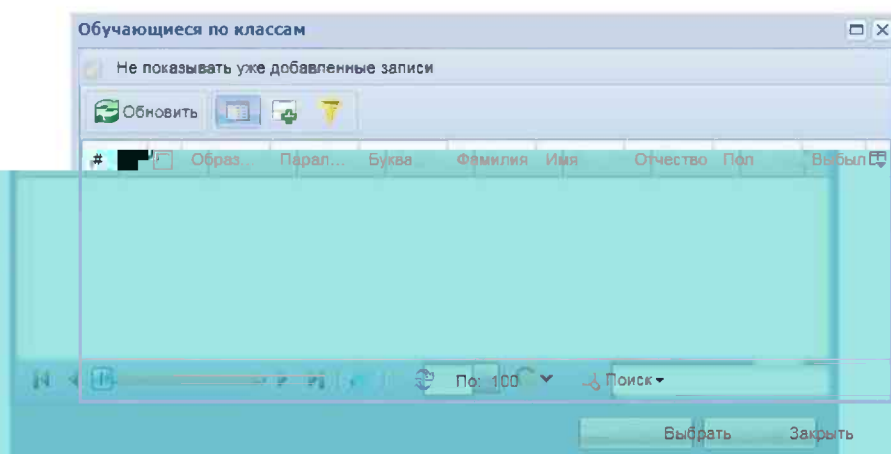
Обучающиеся по классам

Не показывать уже добавленные записи

Обновить

| # | Образ... | Парал... | Буква... | Фамилия | Имя | Отчество | Пол | Выбыл |
|---|---|---|---|---|---|---|---|---|

По: 100 Поиск

Выбрать Закрыть